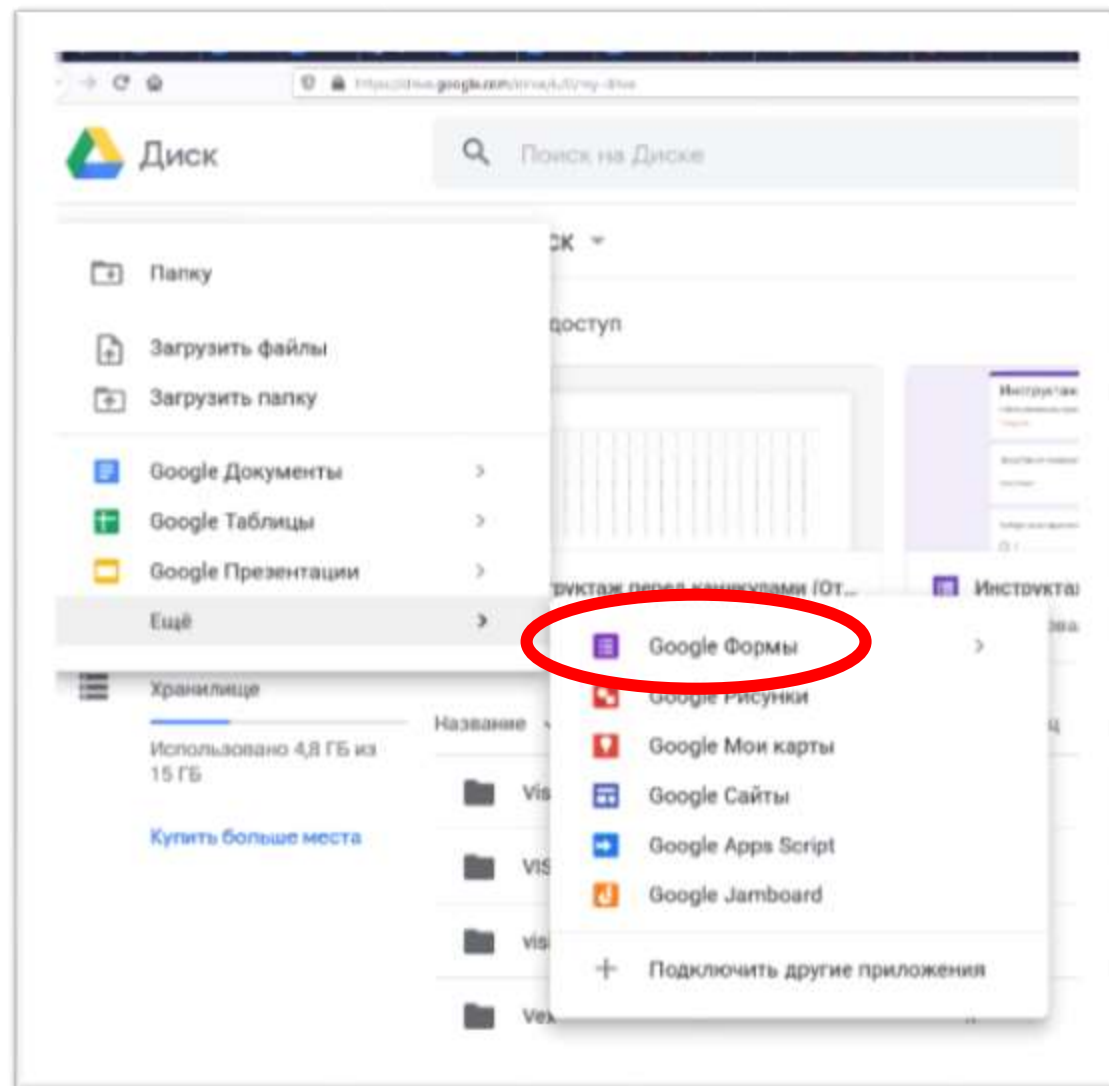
https://drive.google.com/drive/u/0/my-drive

Диск

Поиск на Диске

Папку

Загрузить файлы

Загрузить папку

Google Документы

Google Таблицы

Google Презентации

Ещё

ск

доступ

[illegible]труктаж перед каникулами (От...

Инструктаж

Инструкта

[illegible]ва

Google Формы

Google Рисунки

Google Мои карты

Google Сайты

Google Apps Script

Google Jamboard

Подключить другие приложения

Хранилище

Использовано 4,8 ГБ из 15 ГБ

Купить больше места

Название

Vis

VIS

vis

Vex